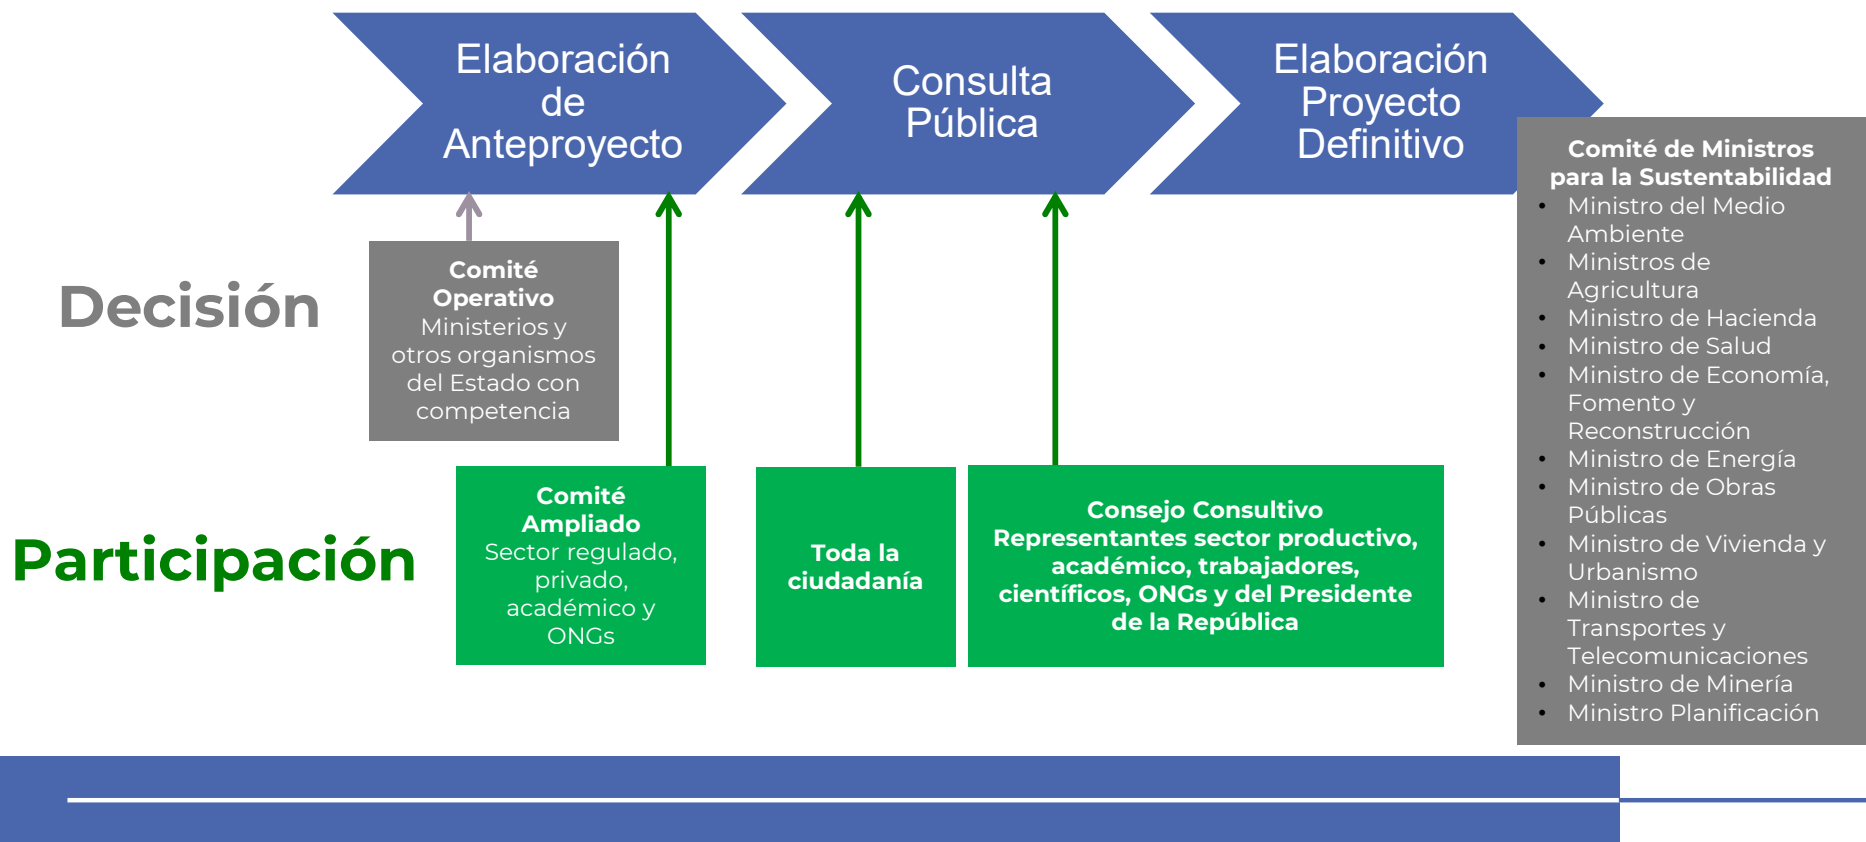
Elaboración de Anteproyecto

Consulta Pública

Elaboración Proyecto Definitivo

Comité de Ministros para la Sustentabilidad
- Ministro del Medio Ambiente
- Ministros de Agricultura
- Ministro de Hacienda
- Ministro de Salud
- Ministro de Economía, Fomento y Reconstrucción
- Ministro de Energía
- Ministro de Obras Públicas
- Ministro de Vivienda y Urbanismo
- Ministro de Transportes y Telecomunicaciones
- Ministro de Minería
- Ministro Planificación

Decisión

Comité Operativo
Ministerios y otros organismos del Estado con competencia

Participación

Comité Ampliado
Sector regulado, privado, académico y ONGs

Toda la ciudadanía

Consejo Consultivo
Representantes sector productivo, académico, trabajadores, científicos, ONGs y del Presidente de la República